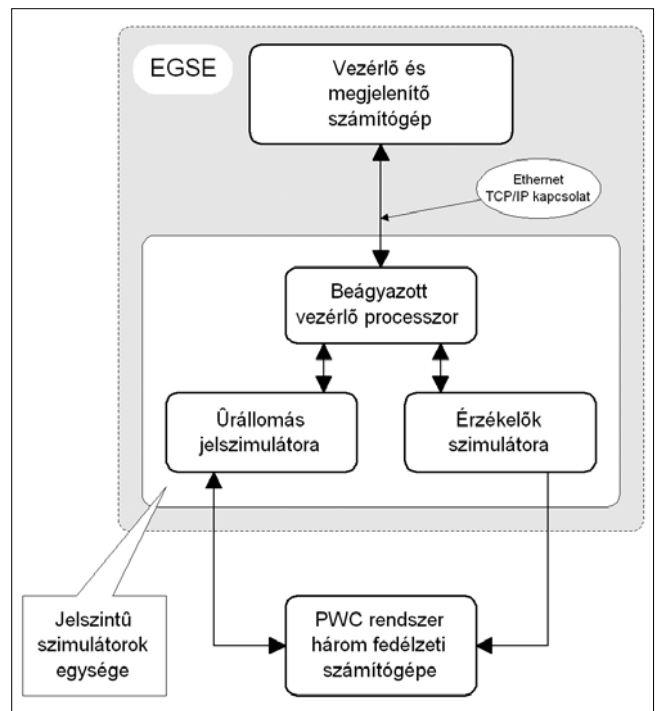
EGSE

Vezérlő és megjelenítő számítógép

Ethernet TCP/IP kapcsolat

Beágyazott vezérlő processzor

Ûrállomás jelszimulátora

Érzékelők szimulátora

Jelszintû szimulátorok egysége

PWC rendszer három fedélzeti számítógépe